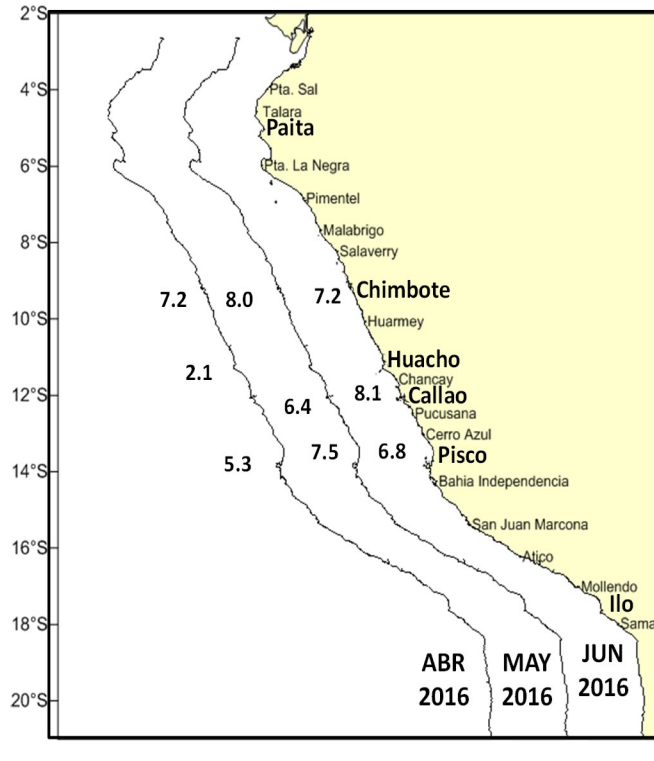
2°S
4°S
6°S
8°S
10°S
12°S
14°S
16°S
18°S
20°S

Pta. Sal
Talara
Paita
Pta. La Negra
Pimentel
Malabrigo
Salaverry
Chimbote
Huarmey
Huacho
Chancay
Callao
Pucusana
Cerro Azul
Pisco
Bahia Independencia
San Juan Marcona
Atico
Mollendo
Ilo
Sama

7.2
8.0
7.2
2.1
6.4
8.1
5.3
7.5
6.8

ABR 2016
MAY 2016
JUN 2016